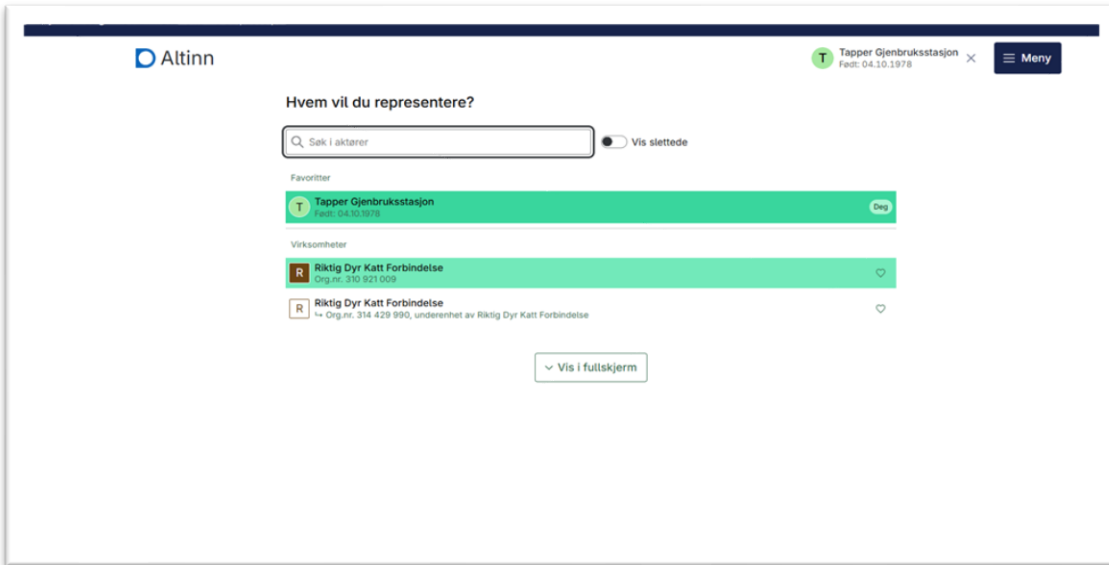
Altinn

T Tapper Gjenbruksstasjon
Født: 04.10.1978

Meny

Hvem vil du representere?

Søk i aktører

Vis slettede

Favoritter

T Tapper Gjenbruksstasjon
Født: 04.10.1978
Deg

Virksomheter

R Riktig Dyr Katt Forbindelse
Org.nr. 310 921 009

R Riktig Dyr Katt Forbindelse
↳ Org.nr. 314 429 990, underenhet av Riktig Dyr Katt Forbindelse

Vis i fullskjerm